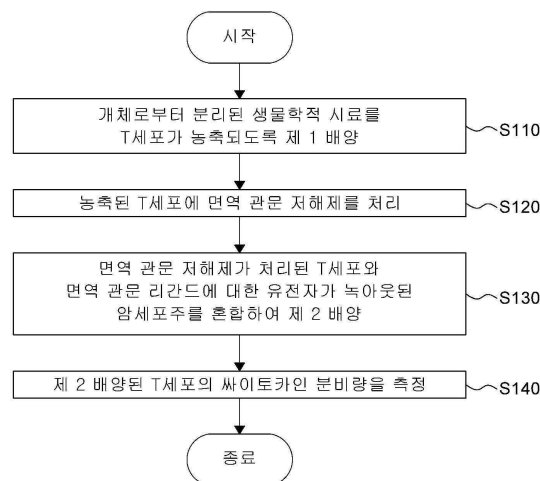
시작

개체로부터 분리된 생물학적 시료를 T세포가 농축되도록 제 1 배양

S110

농축된 T세포에 면역 관문 저해제를 처리

S120

면역 관문 저해제가 처리된 T세포와 면역 관문 리간드에 대한 유전자가 녹아웃된 암세포주를 혼합하여 제 2 배양

S130

제 2 배양된 T세포의 싸이토카인 분비량을 측정

S140

종료